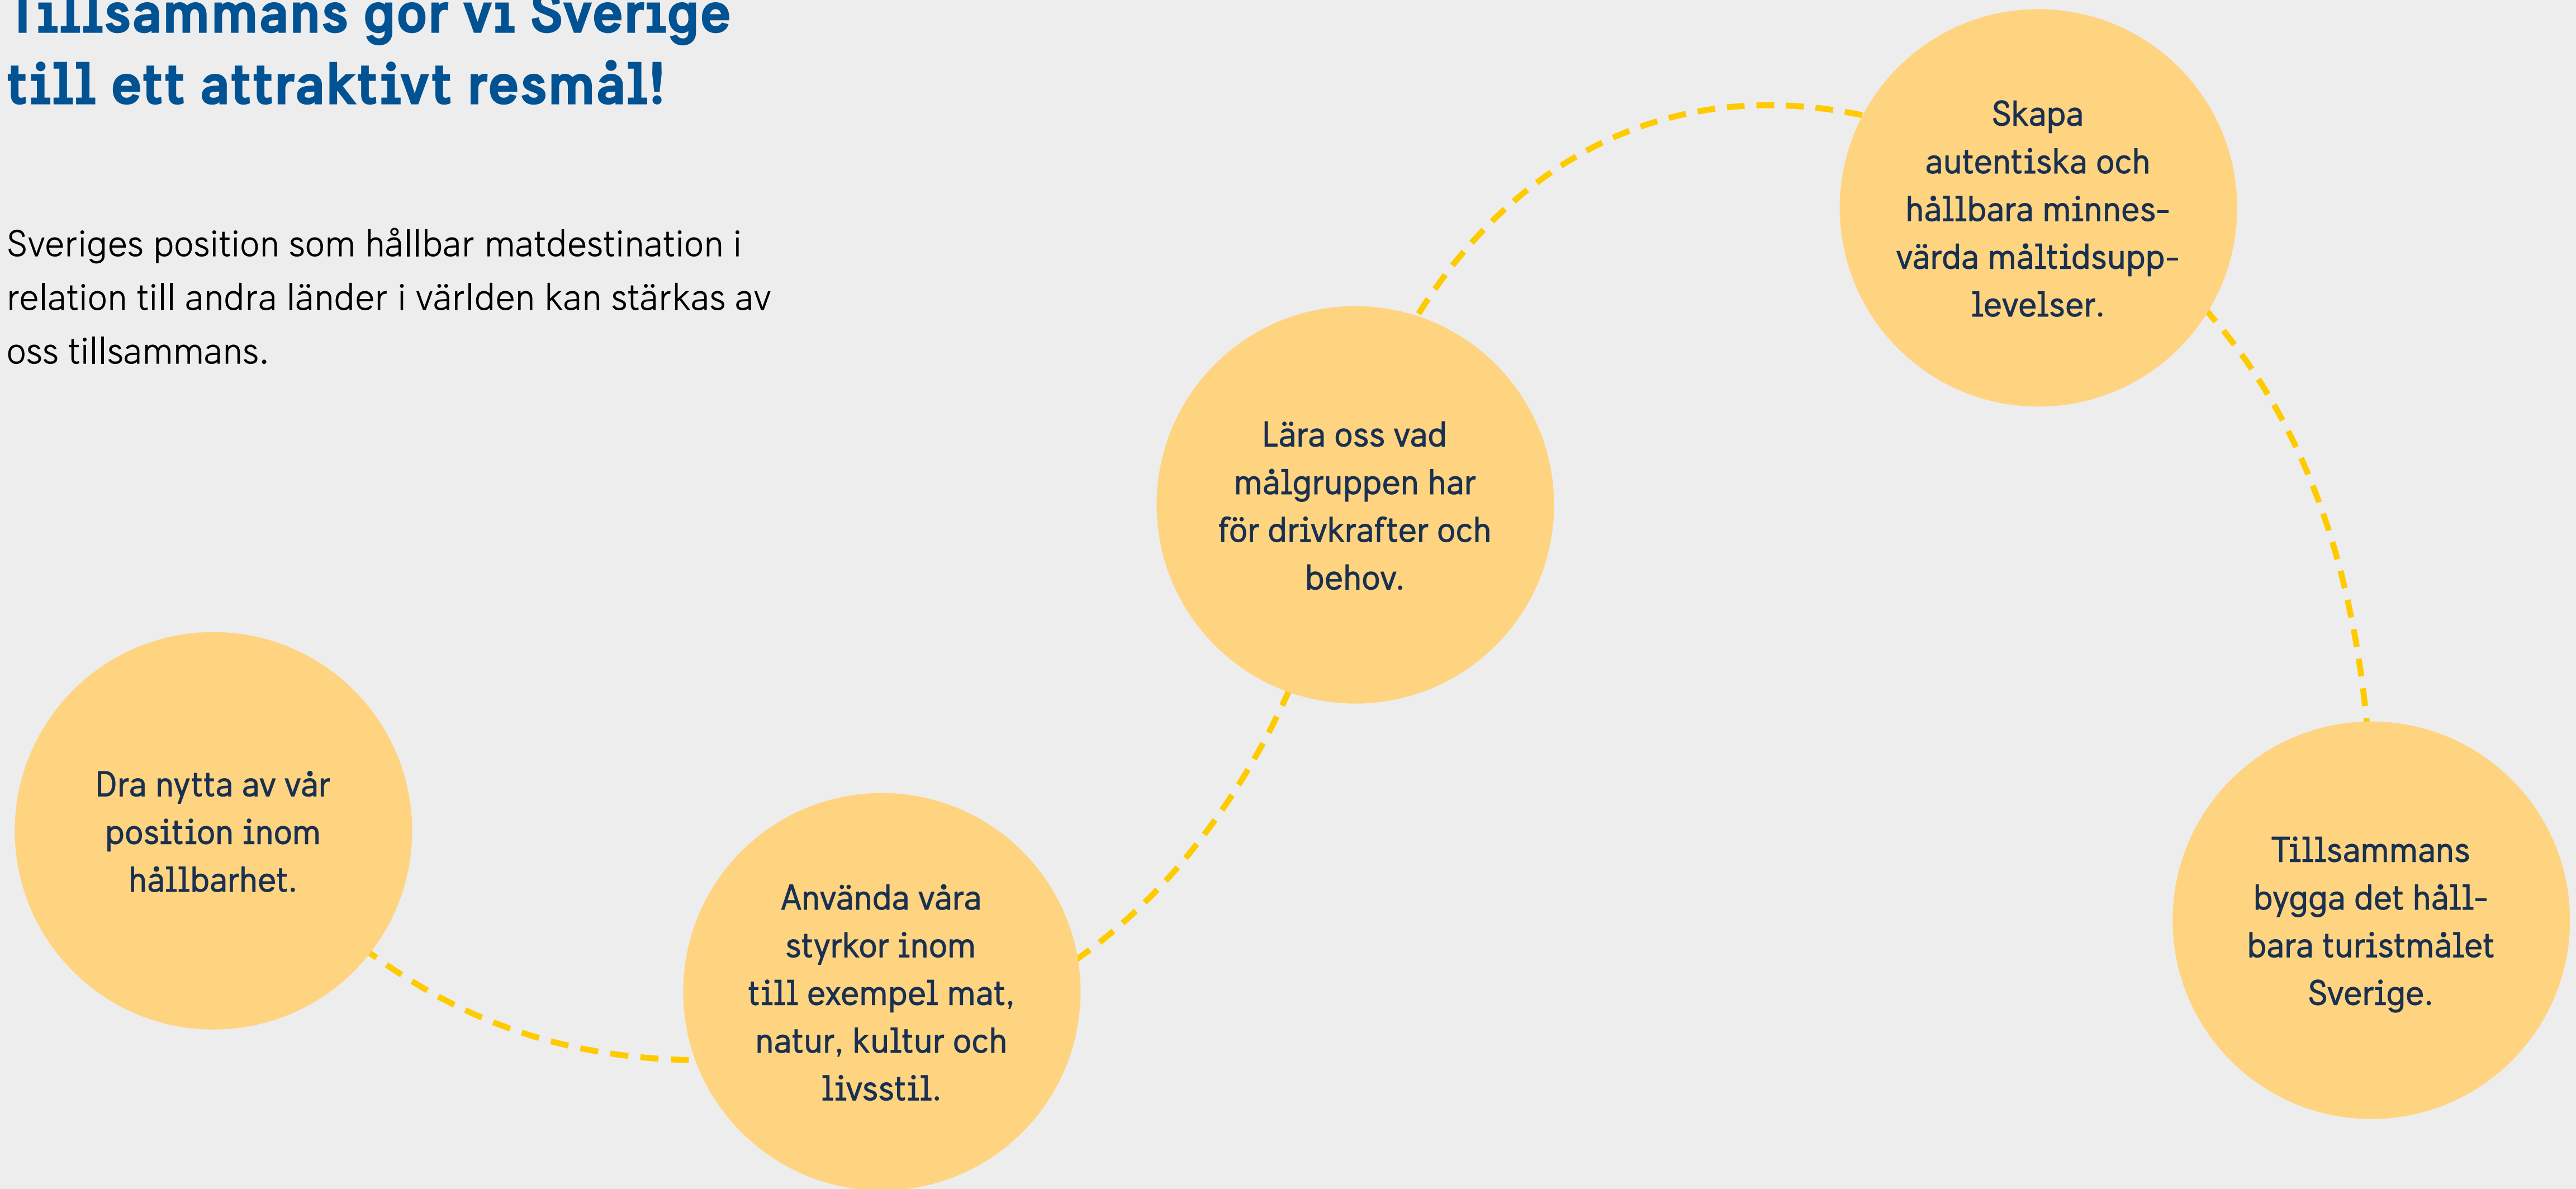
Tillsammans gör vi Sverige till ett attraktivt resmål!

Sveriges position som hållbar matdestination i relation till andra länder i världen kan stärkas av oss tillsammans.

Dra nytta av vår position inom hållbarhet.

Använda våra styrkor inom till exempel mat, natur, kultur och livsstil.

Lära oss vad målgruppen har för drivkrafter och behov.

Skapa autentiska och hållbara minnesvärda måltidsupplevelser.

Tillsammans bygga det hållbara turistmålet Sverige.